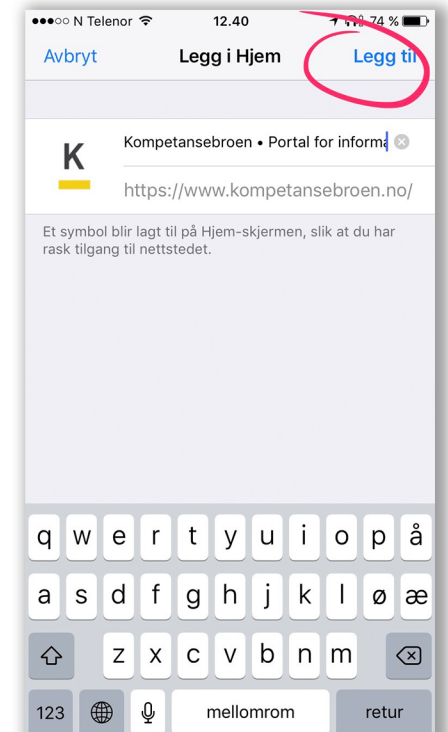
●●●○○ N Telenor 12.40 74 %

Avbryt Legg i Hjem Legg til

K

Kompetansebroen • Portal for informa

https://www.kompetansebroen.no/

Et symbol blir lagt til på Hjem-skjermen, slik at du har rask tilgang til nettstedet.

q w e r t y u i o p å
a s d f g h j k l ø æ
z x c v b n m
123 mellomrom retur